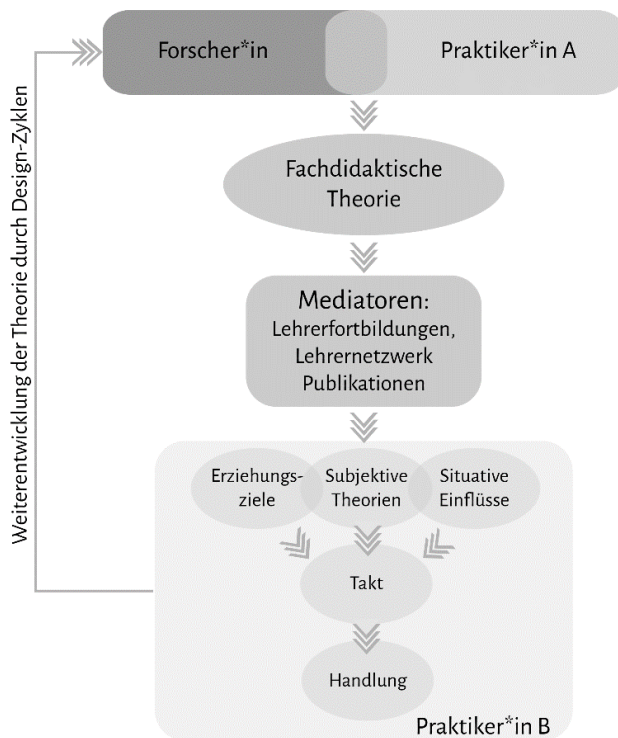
Weiterentwicklung der Theorie durch Design-Zyklen

Forscher*in

Praktiker*in A

Fachdidaktische Theorie

Mediatoren:
Lehrerfortbildungen, Lehrernetzwerk Publikationen

Erziehungsziele

Subjektive Theorien

Situative Einflüsse

Takt

Handlung

Praktiker*in B